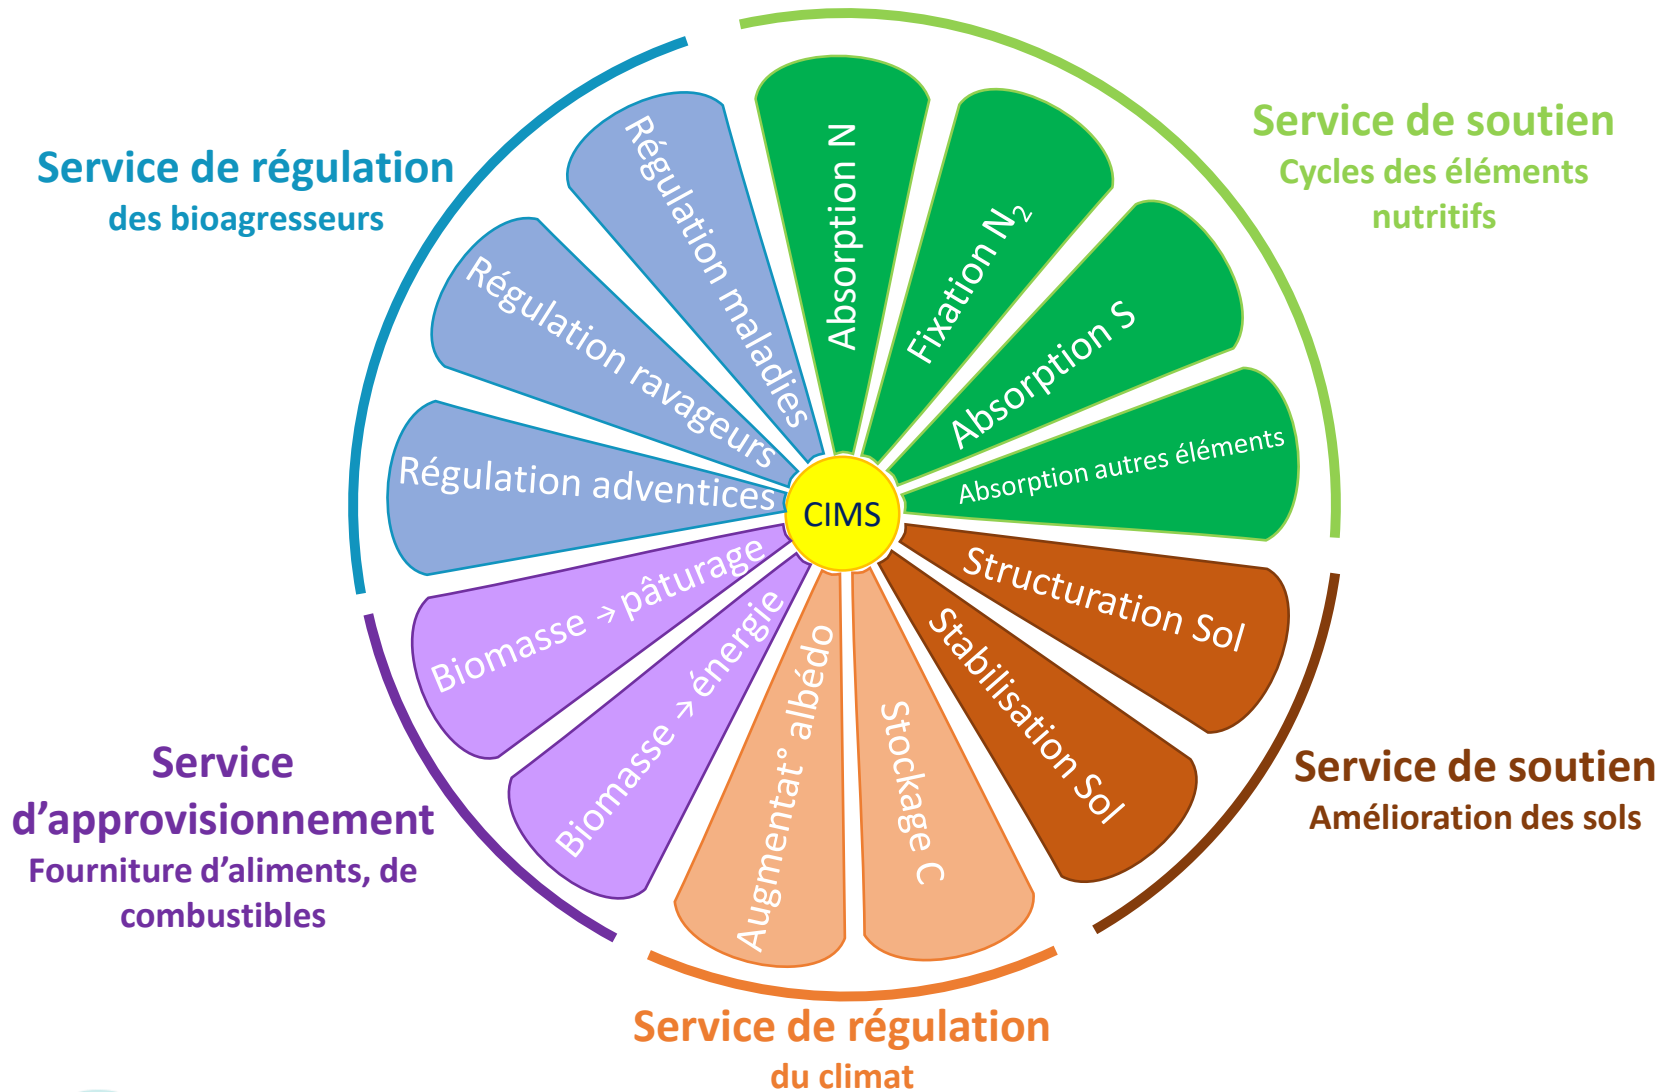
Service de régulation
des bioagresseurs

Service de soutien
Cycles des éléments nutritifs

Régulation maladies

Régulation ravageurs

Régulation adventices

Absorption N

Fixation $N_2$

Absorption S

Absorption autres éléments

CIMS

Biomasse → pâturage

Biomasse → énergie

Augmentat° albédo

Stockage C

Structuration Sol

Stabilisation Sol

Service d’approvisionnement
Fourniture d’aliments, de combustibles

Service de soutien
Amélioration des sols

Service de régulation
du climat